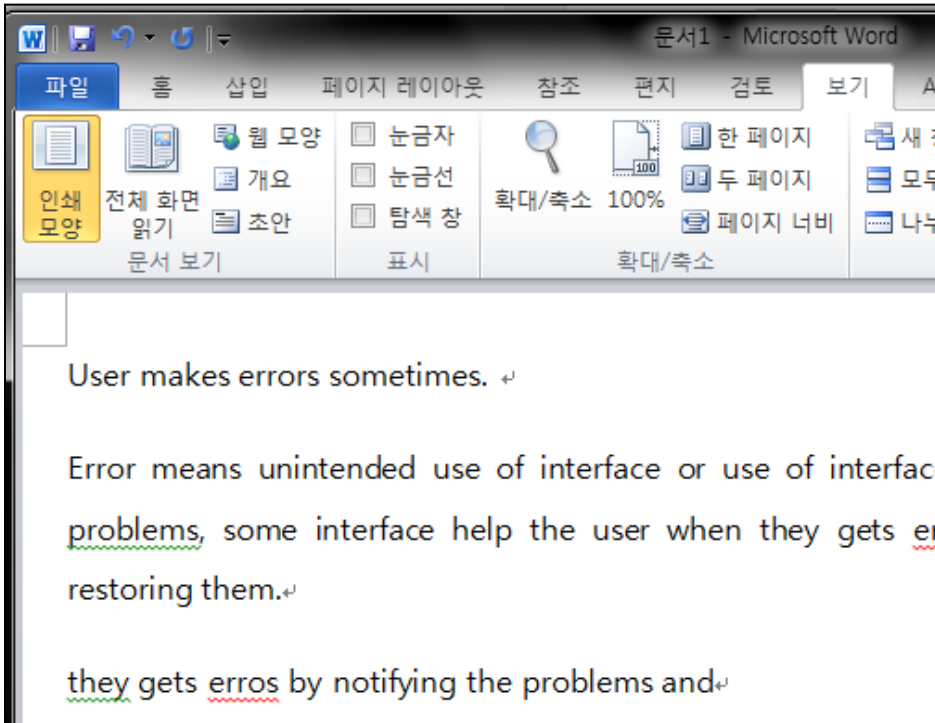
문서1 - Microsoft Word

파일 홈 삽입 페이지 레이아웃 참조 편지 검토 보기 A

인쇄 모양
전체 화면 읽기
웹 모양
개요
초안
문서 보기

눈금자
눈금선
탐색 창
표시

확대/축소
100%
한 페이지
두 페이지
페이지 너비
확대/축소

새 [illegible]
모두 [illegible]
나누 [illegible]

User makes errors sometimes.

Error means unintended use of interface or use of interfac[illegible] problems, some interface help the user when they gets er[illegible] restoring them.

they gets erros by notifying the problems and